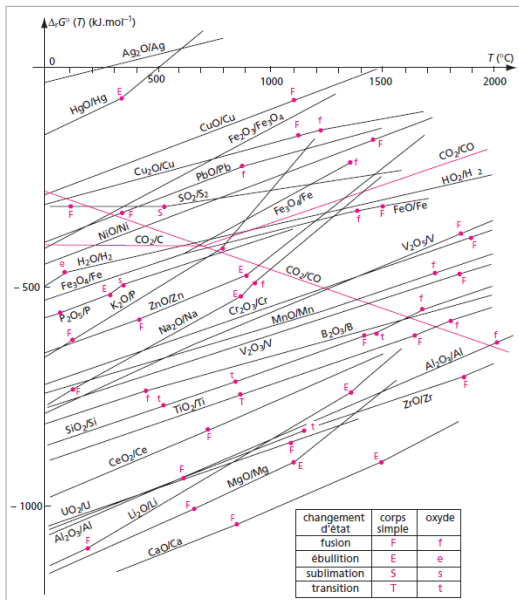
$\Delta_r G°$ (T) (kJ.mol$^{-1}$)

0

500

1000

1500

2000

T (°C)

– 500

– 1000

Ag$_2$O/Ag

HgO/Hg

CuO/Cu

Fe$_2$O$_3$/Fe$_3$O$_4$

Cu$_2$O/Cu

PbO/Pb

SO$_2$/S$_2$

CO$_2$/CO

HO$_2$/H $_2$

NiO/Ni

Fe$_3$O$_4$/Fe

FeO/Fe

CO$_2$/C

H$_2$O/H$_2$

Fe$_3$O$_4$/Fe

P$_2$O$_5$/P

K$_2$O/P

ZnO/Zn

Na$_2$O/Na

Cr$_2$O$_3$/Cr

CO$_2$/CO

V$_2$O$_5$/V

MnO/Mn

B$_2$O$_3$/B

V$_2$O$_3$/V

Al$_2$O$_3$/Al

SiO$_2$/Si

TiO$_2$/Ti

ZrO/Zr

CeO$_2$/Ce

MgO/Mg

UO$_2$/U

Li$_2$O/Li

Al$_2$O$_3$/Al

CaO/Ca

E F f S F f F F f F f e F E S F F E F F E F t t F f F F F F f F F F t t T E t F F E E F F F E

| changement d'état | corps simple | oxyde |
|---|---|---|
| fusion | F | f |
| ébullition | E | e |
| sublimation | S | s |
| transition | T | t |